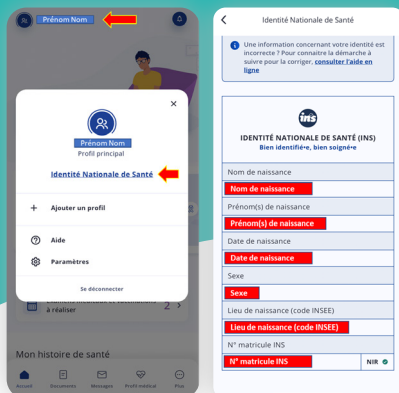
Prénom Nom

Prénom Nom
Profil principal

Identité Nationale de Santé

+ Ajouter un profil

Aide

Paramètres

Se déconnecter

à réaliser 2

Mon histoire de santé

Accueil Documents Messages Profil médical Plus

Identité Nationale de Santé

Une information concernant votre identité est incorrecte ? Pour connaitre la démarche à suivre pour la corriger, consulter l'aide en ligne

ins

IDENTITÉ NATIONALE DE SANTÉ (INS)
Bien identifié•e, bien soigné•e

| Nom de naissance | |
|---|---|
| Nom de naissance | |
| Prénom(s) de naissance | |
| Prénom(s) de naissance | |
| Date de naissance | |
| Date de naissance | |
| Sexe | |
| Sexe | |
| Lieu de naissance (code INSEE) | |
| Lieu de naissance (code INSEE) | |
| N° matricule INS | |
| N° matricule INS | NIR |